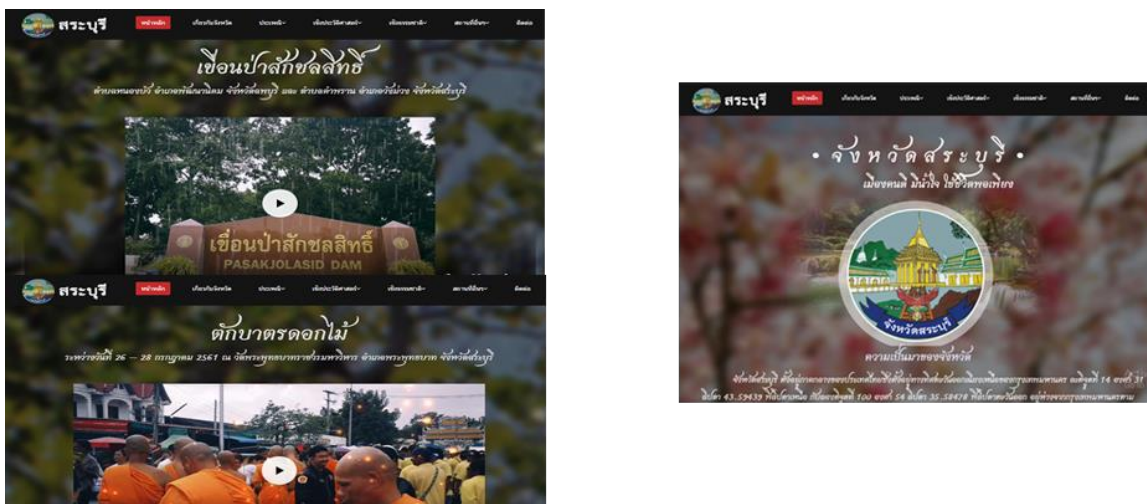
สระบุรี หน้าหลัก เกี่ยวกับจังหวัด ประเพณี เชิงประวัติศาสตร์ เชิงธรรมชาติ สถานที่อื่นๆ ติดต่อ

เขื่อนป่าสักชลสิทธิ์

ตำบลหนองบัว อำเภอพัฒนานิคม จังหวัดลพบุรี และ ตำบลคำพราน อำเภอวังม่วง จังหวัดสระบุรี

เขื่อนป่าสักชลสิทธิ์
PASAKJOLASID DAM

สระบุรี หน้าหลัก เกี่ยวกับจังหวัด ประเพณี เชิงประวัติศาสตร์ เชิงธรรมชาติ สถานที่อื่นๆ ติดต่อ

ตักบาตรดอกไม้

ระหว่างวันที่ 26 – 28 กรกฎาคม 2561 ณ วัดพระพุทธบาทราชวรมหาวิหาร อำเภอพระพุทธบาท จังหวัดสระบุรี

สระบุรี หน้าหลัก เกี่ยวกับจังหวัด ประเพณี เชิงประวัติศาสตร์ เชิงธรรมชาติ สถานที่อื่นๆ ติดต่อ

• จังหวัดสระบุรี •

เมืองคนดี มีน้ำใจ ใช้ชีวิตพอเพียง

จังหวัดสระบุรี

ความเป็นมาของจังหวัด

จังหวัดสระบุรี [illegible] ละติจูดที่ 14 องศา 31 ลิปดา 43.53439 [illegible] ลองจิจูดที่ 100 องศา 54 ลิปดา 35.58478 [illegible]